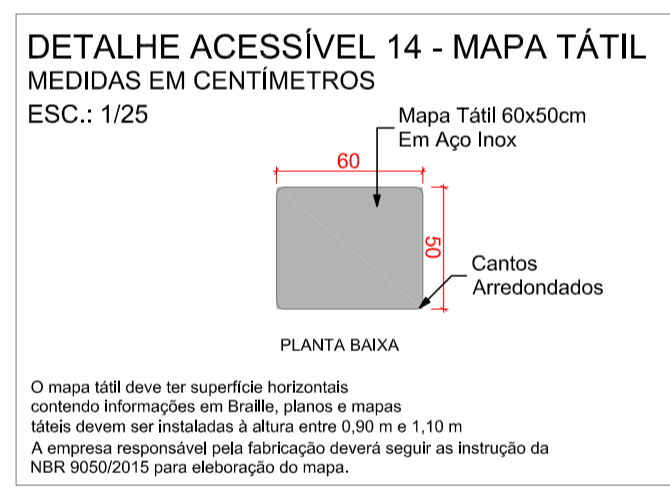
DETALHE ACESSÍVEL 14 - MAPA TÁTIL
MEDIDAS EM CENTÍMETROS
ESC.: 1/25

Mapa Tátil 60x50cm
Em Aço Inox

60

50

Cantos
Arredondados

PLANTA BAIXA

O mapa tátil deve ter superfície horizontais contendo informações em Braille, planos e mapas táteis devem ser instaladas à altura entre 0,90 m e 1,10 m
A empresa responsável pela fabricação deverá seguir as instrução da NBR 9050/2015 para eleboração do mapa.